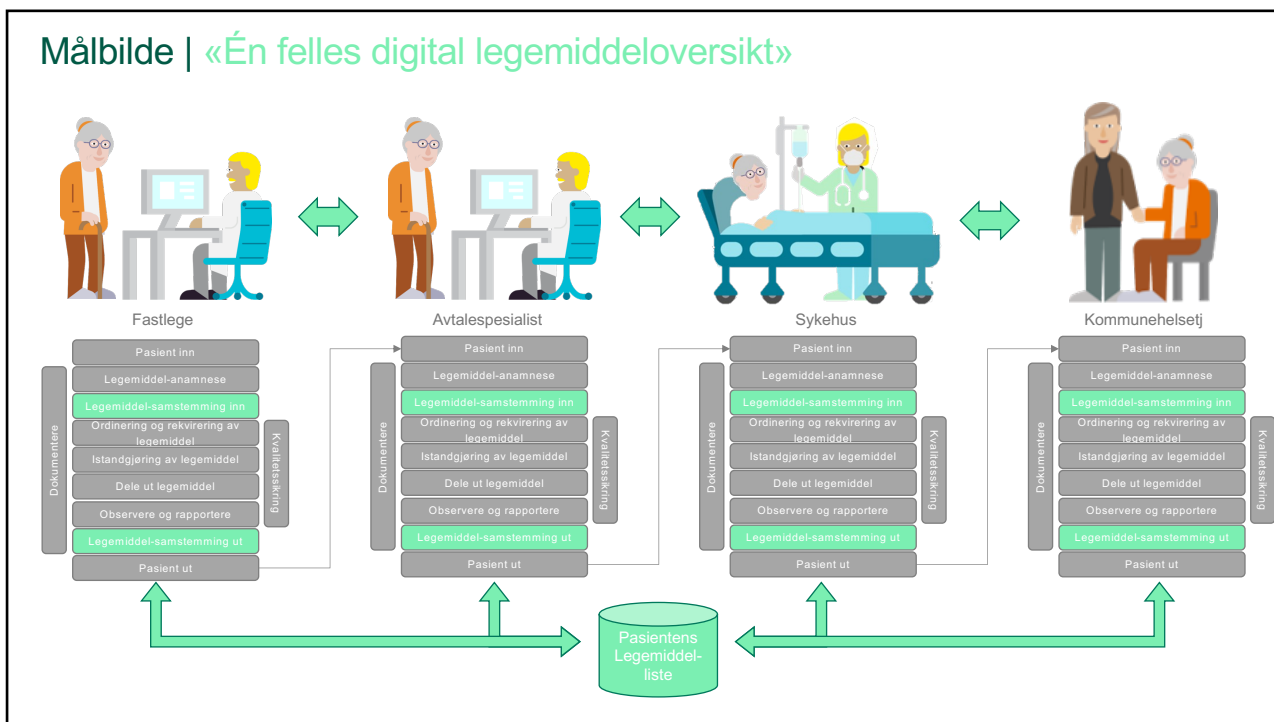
Målbilde | «Én felles digital legemiddeloversikt»

Fastlege

Pasient inn
Legemiddel-anamnese
Legemiddel-samstemming inn
Ordinering og rekvirering av legemiddel
Istandgjøring av legemiddel
Dele ut legemiddel
Observere og rapportere
Legemiddel-samstemming ut
Pasient ut
Dokumentere
Kvalitetssikring

Avtalespesialist

Pasient inn
Legemiddel-anamnese
Legemiddel-samstemming inn
Ordinering og rekvirering av legemiddel
Istandgjøring av legemiddel
Dele ut legemiddel
Observere og rapportere
Legemiddel-samstemming ut
Pasient ut
Dokumentere
Kvalitetssikring

Sykehus

Pasient inn
Legemiddel-anamnese
Legemiddel-samstemming inn
Ordinering og rekvirering av legemiddel
Istandgjøring av legemiddel
Dele ut legemiddel
Observere og rapportere
Legemiddel-samstemming ut
Pasient ut
Dokumentere
Kvalitetssikring

Kommunehelsetj

Pasient inn
Legemiddel-anamnese
Legemiddel-samstemming inn
Ordinering og rekvirering av legemiddel
Istandgjøring av legemiddel
Dele ut legemiddel
Observere og rapportere
Legemiddel-samstemming ut
Pasient ut
Dokumentere
Kvalitetssikring

Pasientens Legemiddel-liste